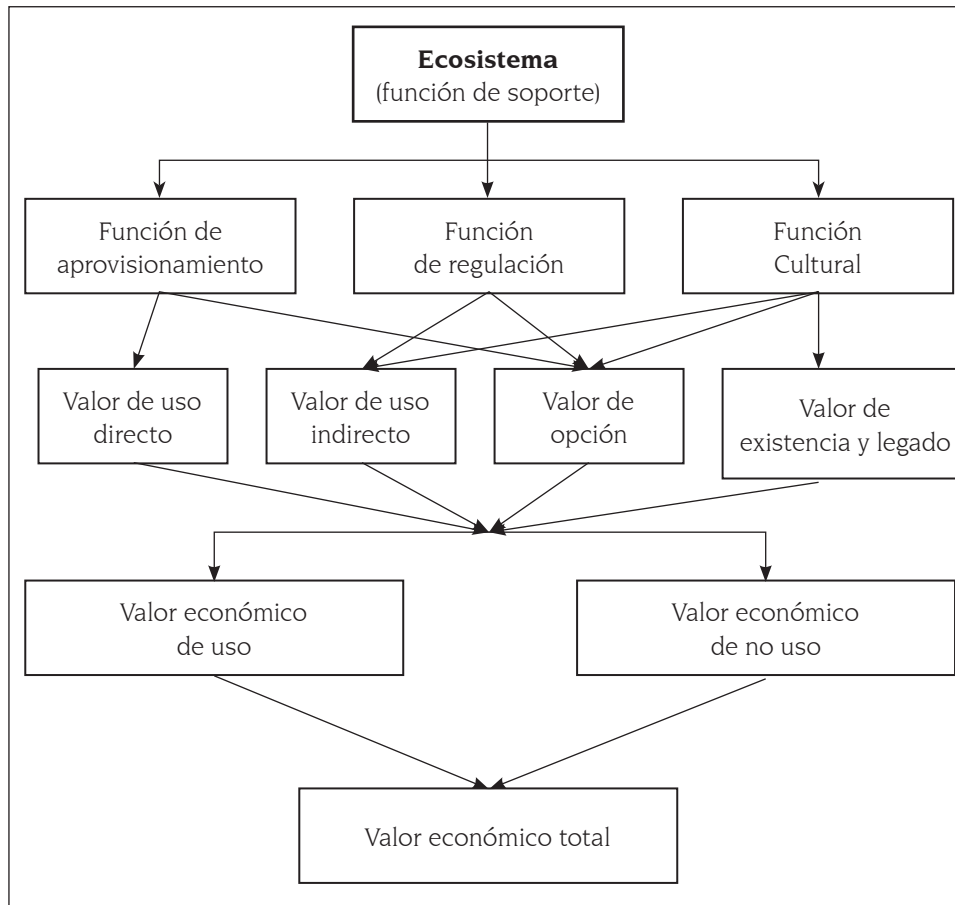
**Ecosistema**
(función de soporte)

Función de aprovisionamiento

Función de regulación

Función Cultural

Valor de uso directo

Valor de uso indirecto

Valor de opción

Valor de existencia y legado

Valor económico de uso

Valor económico de no uso

Valor económico total